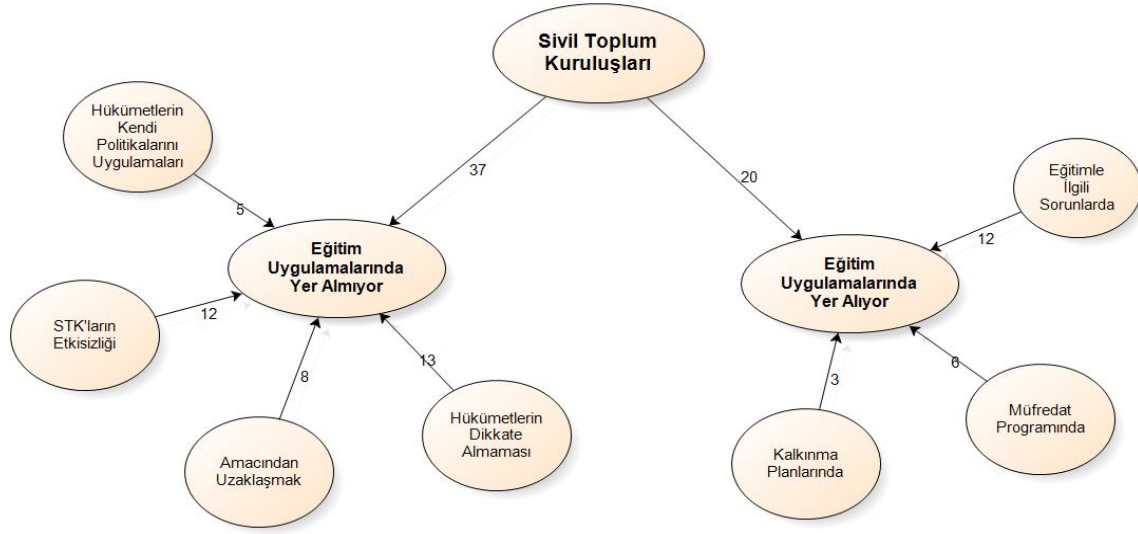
Sivil Toplum Kuruluşları

Hükümetlerin Kendi Politikalarını Uygulamaları

37

20

Eğitimle İlgili Sorunlarda

5

Eğitim Uygulamalarında Yer Almıyor

12

Eğitim Uygulamalarında Yer Alıyor

STK'ların Etkisizliği

12

8

13

3

6

Müfredat Programında

Hükümetlerin Dikkate Almaması

Amacından Uzaklaşmak

Kalkınma Planlarında